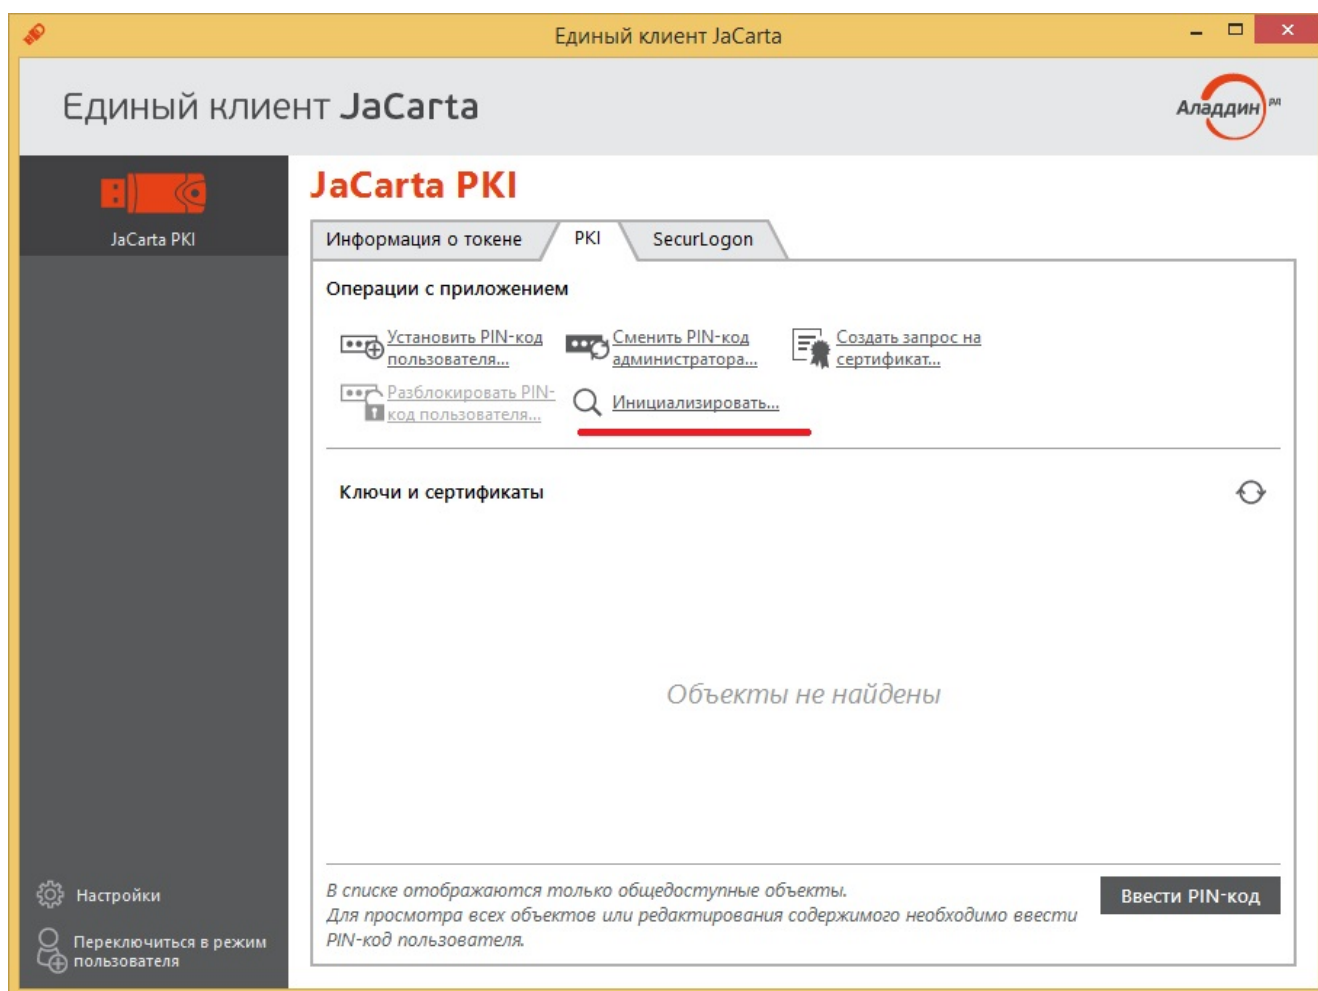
Единый клиент JaCarta

Единый клиент JaCarta

Аладдин РД

JaCarta PKI

JaCarta PKI

Информация о токене | PKI | SecurLogon

Операции с приложением

Установить PIN-код пользователя...

Сменить PIN-код администратора...

Создать запрос на сертификат...

Разблокировать PIN-код пользователя...

Инициализировать...

Ключи и сертификаты

Объекты не найдены

В списке отображаются только общедоступные объекты.
Для просмотра всех объектов или редактирования содержимого необходимо ввести PIN-код пользователя.

Ввести PIN-код

Настройки

Переключиться в режим пользователя